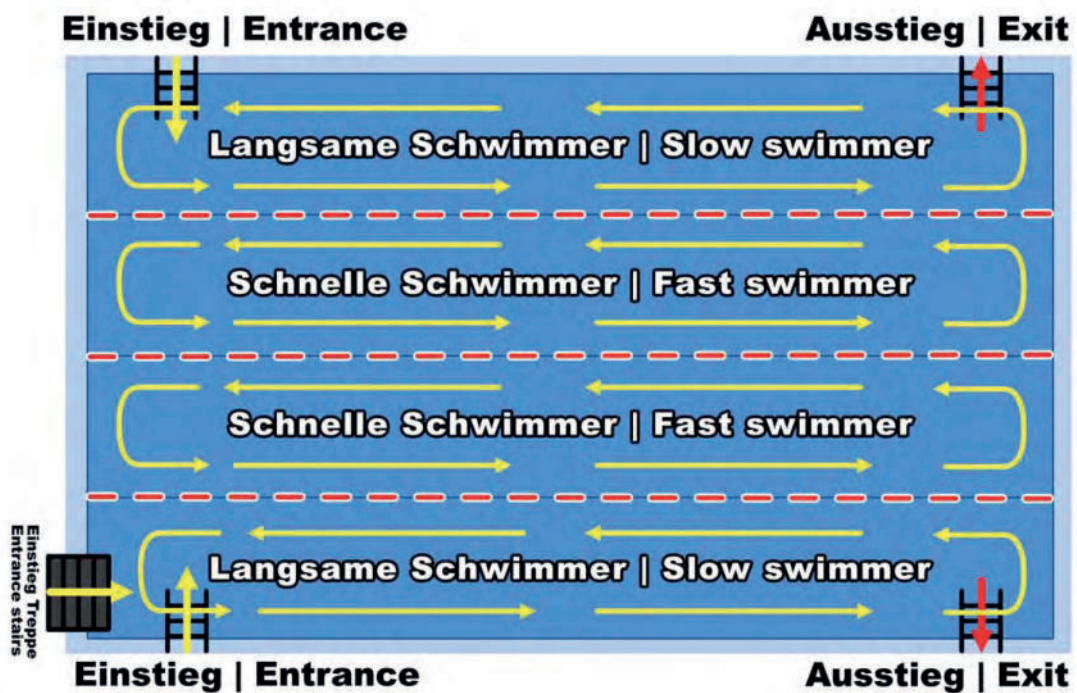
Einstieg | Entrance

Ausstieg | Exit

Langsame Schwimmer | Slow swimmer

Schnelle Schwimmer | Fast swimmer

Schnelle Schwimmer | Fast swimmer

Einstieg Treppe
Entrance stairs

Langsame Schwimmer | Slow swimmer

Einstieg | Entrance

Ausstieg | Exit